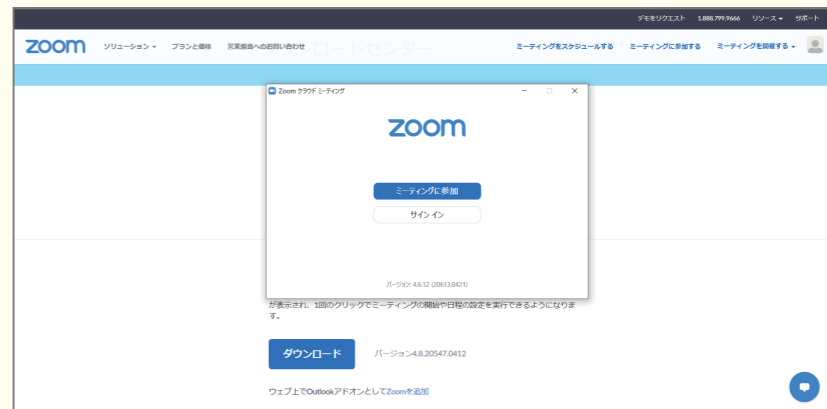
デモをリクエスト 1.888.799.9666 リソース サポート

zoom ソリューション プランと価格 営業担当へのお問い合わせ ロードセンター ミーティングをスケジュールする ミーティングに参加する ミーティングを開催する

Zoom クラウド ミーティング

zoom

ミーティングに参加

サイン イン

バージョン: 4.6.12 (20613.0421)

が表示され、1回のクリックでミーティングの開始や日程の設定を実行できるようになります。

ダウンロード バージョン4.8.20547.0412

ウェブ上でOutlookアドオンとしてZoomを追加